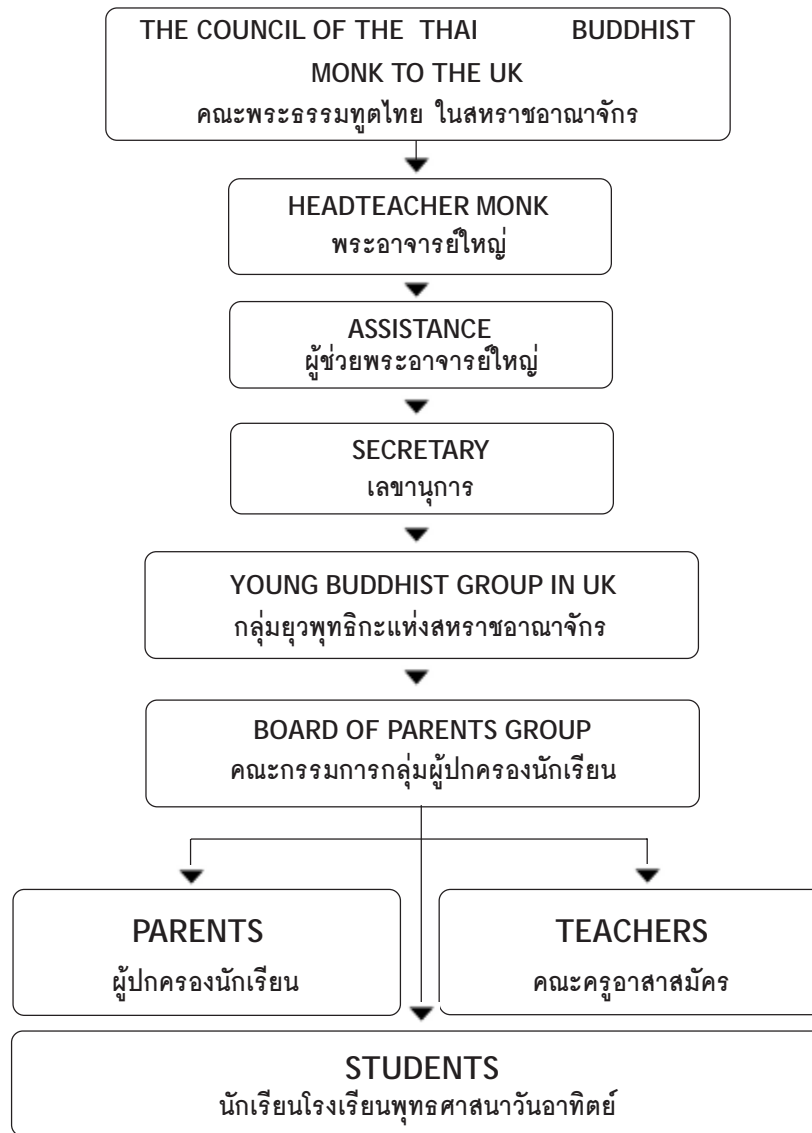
THE COUNCIL OF THE THAI BUDDHIST MONK TO THE UK
คณะพระธรรมทูตไทย ในสหราชอาณาจักร

HEADTEACHER MONK
พระอาจารย์ใหญ่

ASSISTANCE
ผู้ช่วยพระอาจารย์ใหญ่

SECRETARY
เลขานุการ

YOUNG BUDDHIST GROUP IN UK
กลุ่มยุวพุทธิกะแห่งสหราชอาณาจักร

BOARD OF PARENTS GROUP
คณะกรรมการกลุ่มผู้ปกครองนักเรียน

PARENTS
ผู้ปกครองนักเรียน

TEACHERS
คณะครูอาสาสมัคร

STUDENTS
นักเรียนโรงเรียนพุทธศาสนาวันอาทิตย์